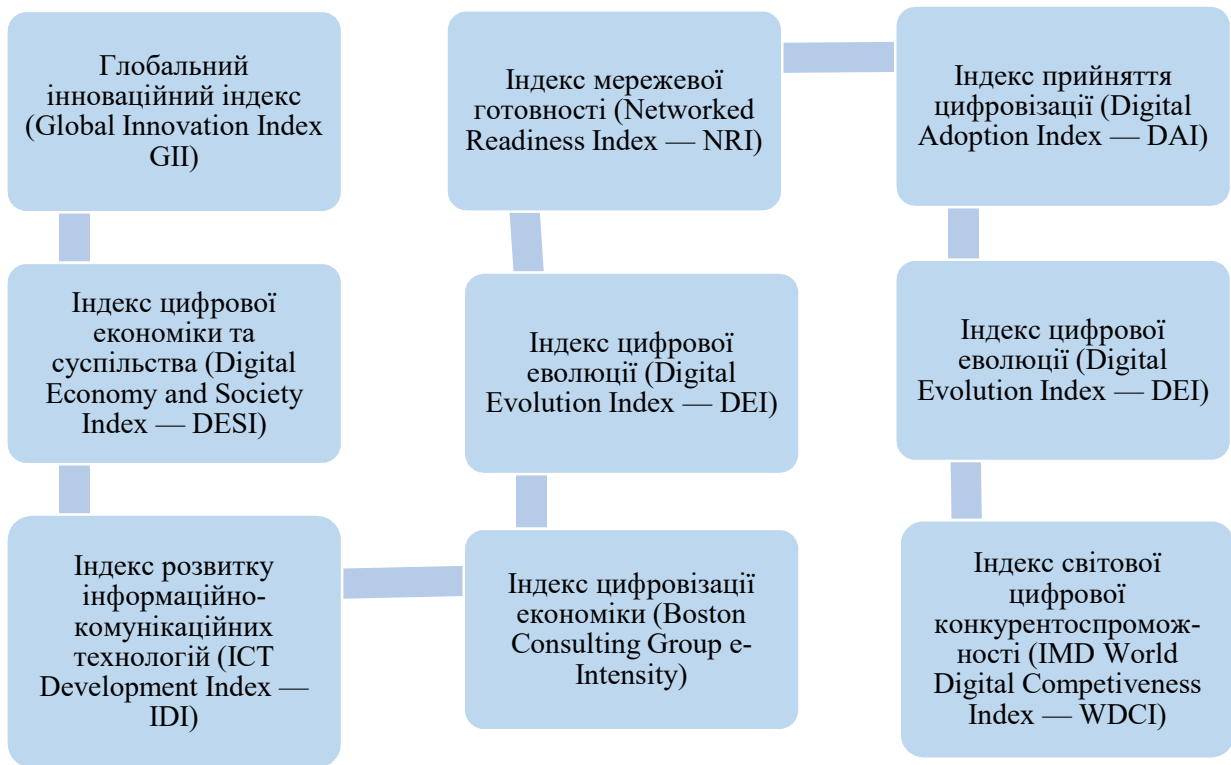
Глобальний інноваційний індекс (Global Innovation Index GII)

Індекс цифрової економіки та суспільства (Digital Economy and Society Index — DESI)

Індекс розвитку інформаційно-комунікаційних технологій (ICT Development Index — IDI)

Індекс цифровізації економіки (Boston Consulting Group e-Intensity)

Індекс цифрової еволюції (Digital Evolution Index — DEI)

Індекс мережевої готовності (Networked Readiness Index — NRI)

Індекс прийняття цифровізації (Digital Adoption Index — DAI)

Індекс цифрової еволюції (Digital Evolution Index — DEI)

Індекс світової цифрової конкурентоспроможності (IMD World Digital Competiveness Index — WDCI)